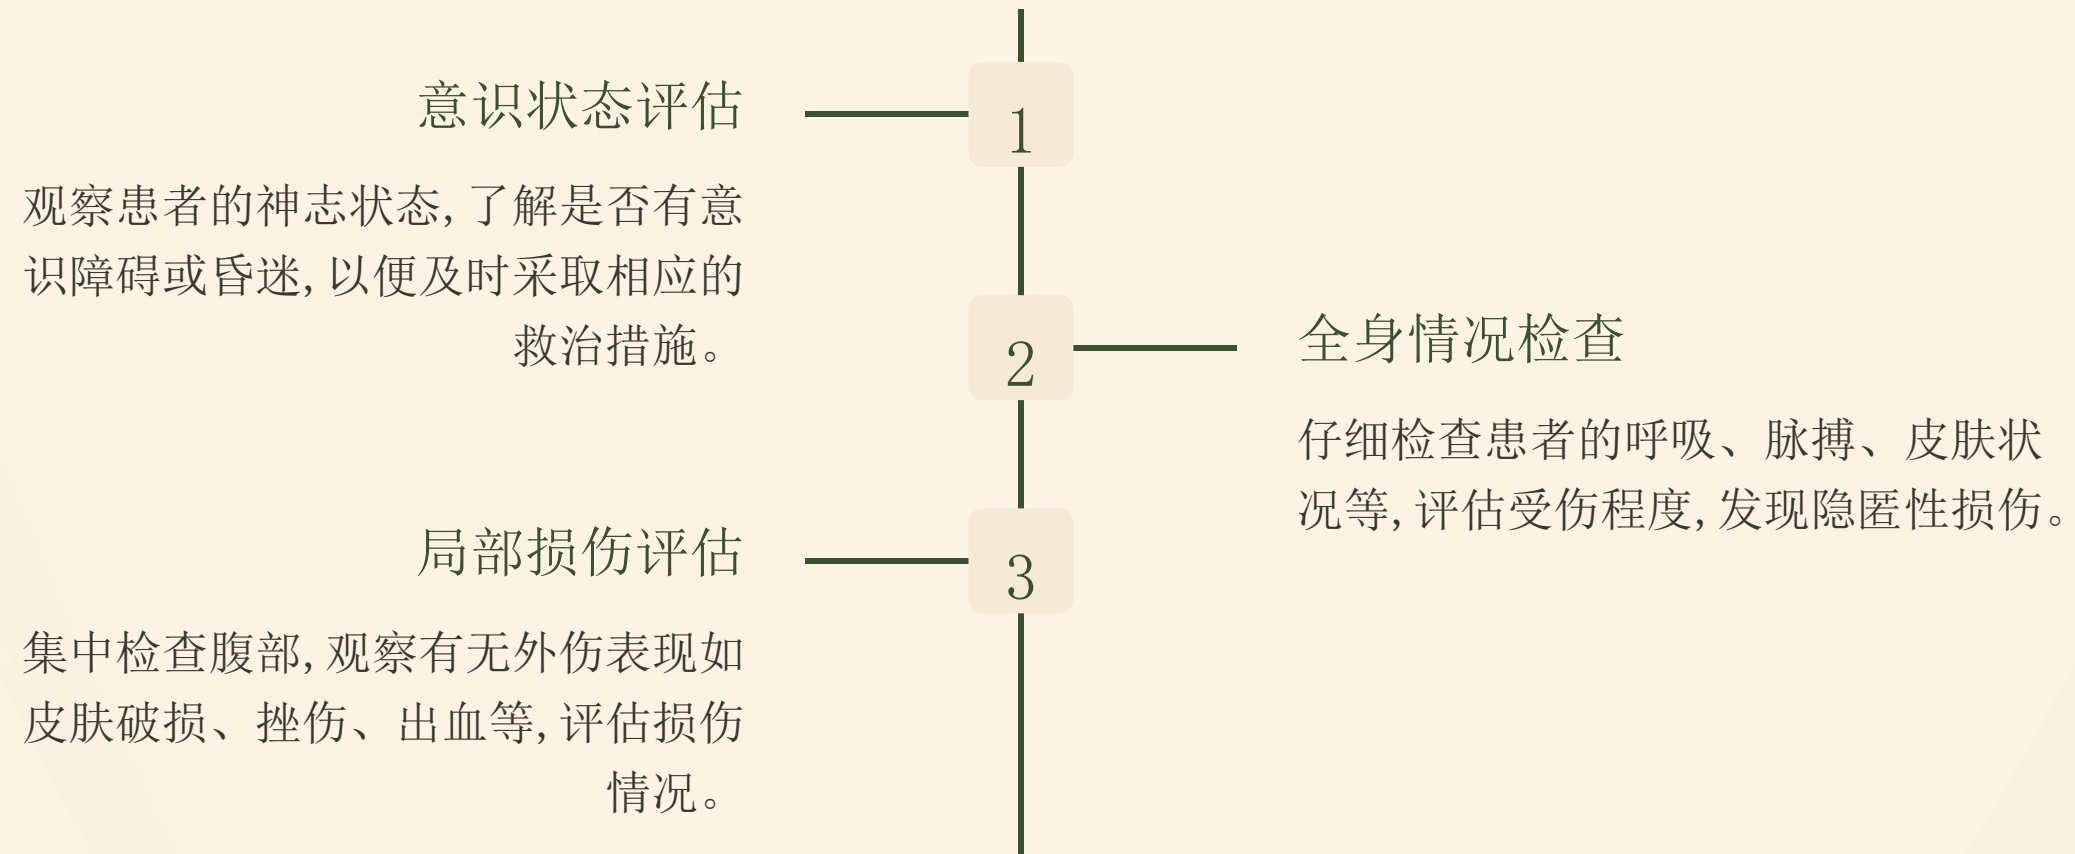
意识状态评估

1

观察患者的神志状态，了解是否有意识障碍或昏迷，以便及时采取相应的救治措施。

2

全身情况检查

仔细检查患者的呼吸、脉搏、皮肤状况等，评估受伤程度，发现隐匿性损伤。

局部损伤评估

3

集中检查腹部，观察有无外伤表现如皮肤破损、挫伤、出血等，评估损伤情况。